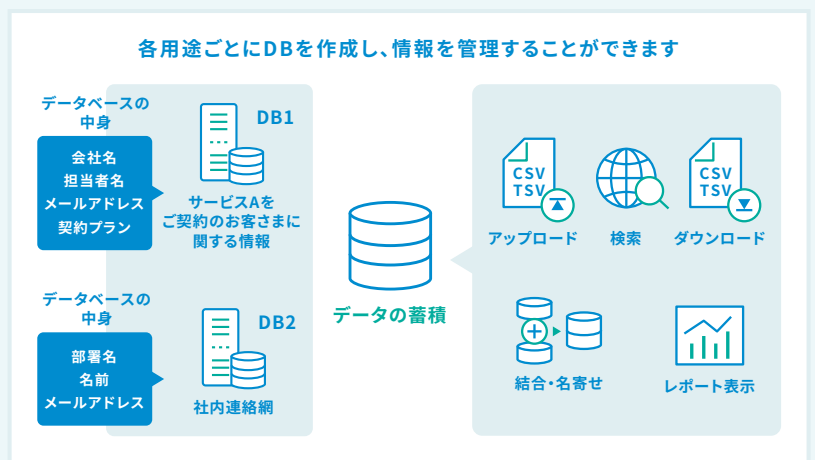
各用途ごとにDBを作成し、情報を管理することができます

データベースの中身

会社名
担当者名
メールアドレス
契約プラン

DB1

サービスAをご契約のお客さまに関する情報

データベースの中身

部署名
名前
メールアドレス

DB2

社内連絡網

データの蓄積

CSV
TSV

アップロード

検索

CSV
TSV

ダウンロード

結合・名寄せ

レポート表示